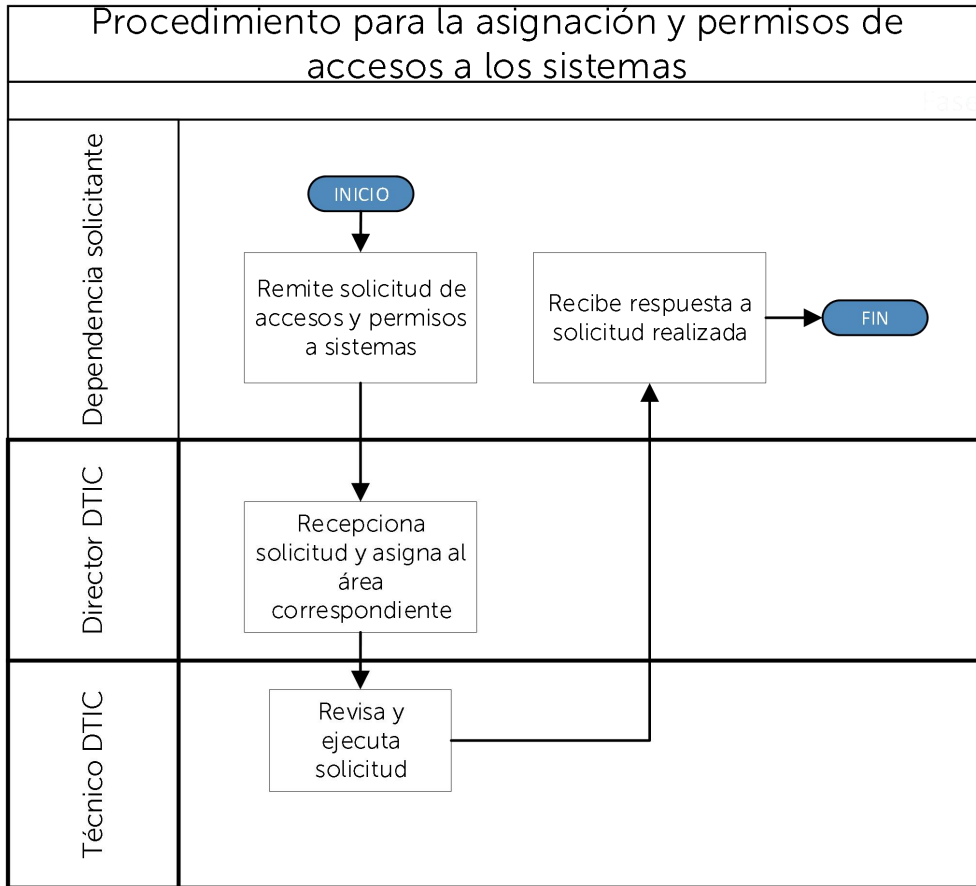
Procedimiento para la asignación y permisos de accesos a los sistemas

Fase

Dependencia solicitante

INICIO

Remite solicitud de accesos y permisos a sistemas

Recibe respuesta a solicitud realizada

FIN

Director DTIC

Recepciona solicitud y asigna al área correspondiente

Técnico DTIC

Revisa y ejecuta solicitud